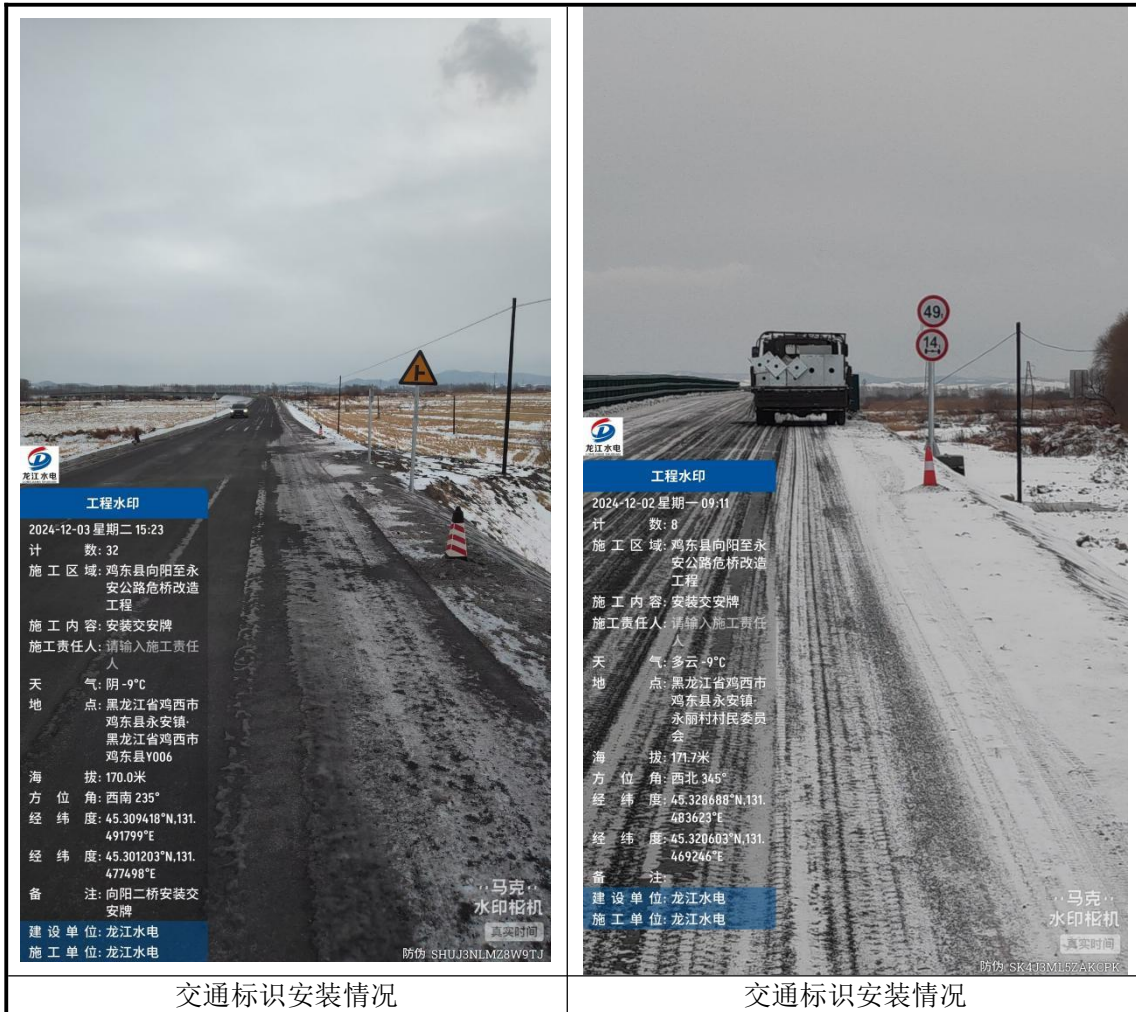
龙江水电

工程水印

2024-12-03 星期二 15:23
计　　数: 32
施 工 区 域: 鸡东县向阳至永安公路危桥改造工程
施 工 内 容: 安装交安牌
施工责任人: 请输入施工责任人
天　　气: 阴 -9°C
地　　点: 黑龙江省鸡西市鸡东县永安镇·黑龙江省鸡西市鸡东县Y006
海　　拔: 170.0米
方 位 角: 西南 235°
经 纬 度: 45.309418°N,131.491799°E
经 纬 度: 45.301203°N,131.477498°E
备　　注: 向阳二桥安装交安牌
建 设 单 位: 龙江水电
施 工 单 位: 龙江水电

马克
水印相机
真实时间
防伪 SHUJ3NLMZ8W9TJ

交通标识安装情况

49t
14t

龙江水电

工程水印

2024-12-02 星期一 09:11
计　　数: 8
施 工 区 域: 鸡东县向阳至永安公路危桥改造工程
施 工 内 容: 安装交安牌
施工责任人: 请输入施工责任人
天　　气: 多云 -9°C
地　　点: 黑龙江省鸡西市鸡东县永安镇·永丽村村民委员会
海　　拔: 171.7米
方 位 角: 西北 345°
经 纬 度: 45.328688°N,131.483623°E
经 纬 度: 45.320603°N,131.469246°E
备　　注:
建 设 单 位: 龙江水电
施 工 单 位: 龙江水电

马克
水印相机
真实时间
防伪 SK4J3ML5ZAKCPK

交通标识安装情况